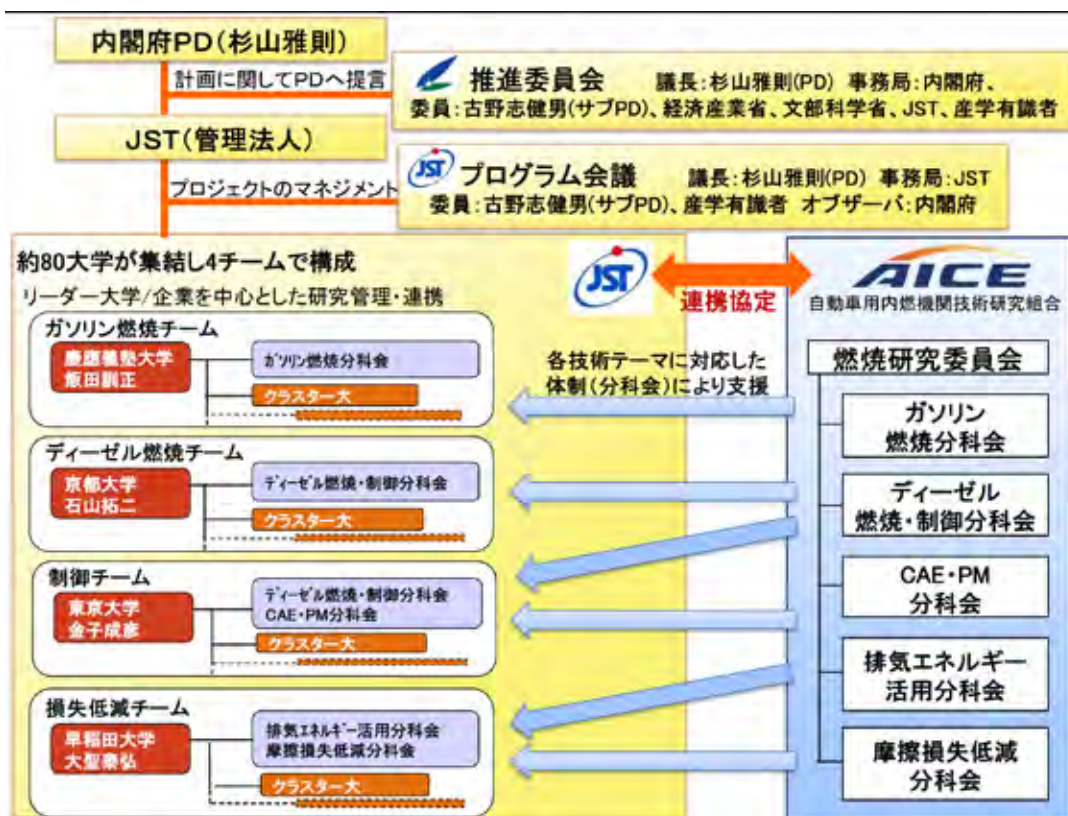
内閣府PD（杉山雅則）

計画に関してPDへ提言

推進委員会　議長：杉山雅則(PD)　事務局：内閣府、
委員：古野志健男(サブPD)、経済産業省、文部科学省、JST、産学有識者

JST（管理法人）

プロジェクトのマネジメント

JST プログラム会議　議長：杉山雅則(PD)　事務局：JST
委員：古野志健男(サブPD)、産学有識者　オブザーバ：内閣府

約80大学が集結し4チームで構成
リーダー大学/企業を中心とした研究管理・連携

JST　連携協定　AICE 自動車用内燃機関技術研究組合

ガソリン燃焼チーム
慶應義塾大学 飯田訓正
ガソリン燃焼分科会
クラスター大

ディーゼル燃焼チーム
京都大学 石山拓二
ディーゼル燃焼・制御分科会
クラスター大

制御チーム
東京大学 金子成彦
ディーゼル燃焼・制御分科会
CAE・PM分科会
クラスター大

損失低減チーム
早稲田大学 大聖泰弘
排気エネルギー活用分科会
摩擦損失低減分科会
クラスター大

各技術テーマに対応した体制（分科会）により支援

燃焼研究委員会
ガソリン燃焼分科会
ディーゼル燃焼・制御分科会
CAE・PM分科会
排気エネルギー活用分科会
摩擦損失低減分科会